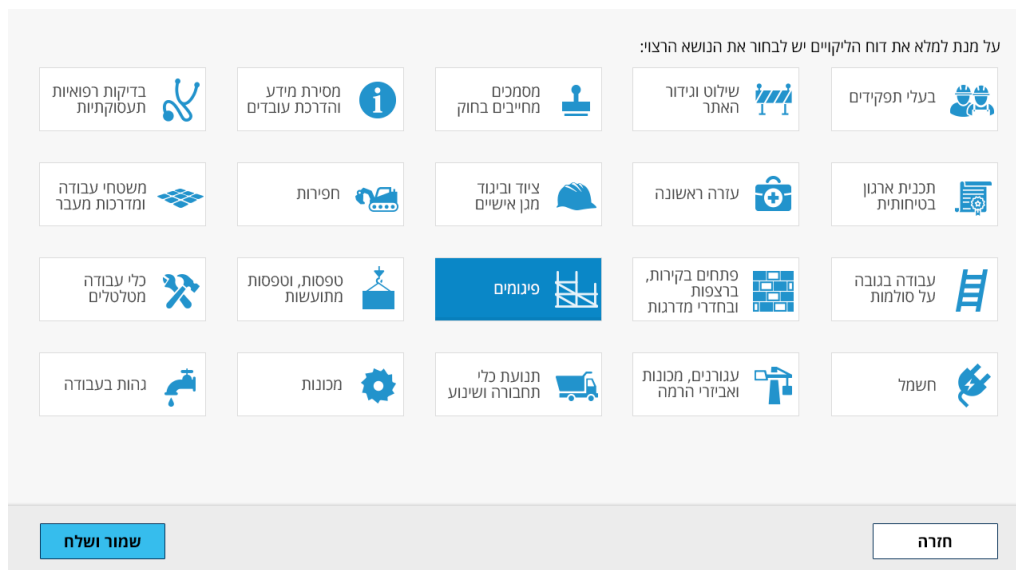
על מנת למלא את דוח הליקויים יש לבחור את הנושא הרצוי:

בעלי תפקידים

שילוט וגידור האתר

מסמכים מחייבים בחוק

מסירת מידע והדרכת עובדים

בדיקות רפואיות תעסוקתיות

תכנית ארגון בטיחותית

עזרה ראשונה

ציוד וביגוד מגן אישיים

חפירות

משטחי עבודה ומדרכות מעבר

עבודה בגובה על סולמות

פתחים בקירות, ברצפות ובחדרי מדרגות

פיגומים

טפסות, טפסות מתועשות

כלי עבודה מטלטלים

חשמל

עגורנים, מכונות ואביזרי הרמה

תנועת כלי תחבורה ושינוע

מכונות

גהות בעבודה

חזרה

שמור ושלח